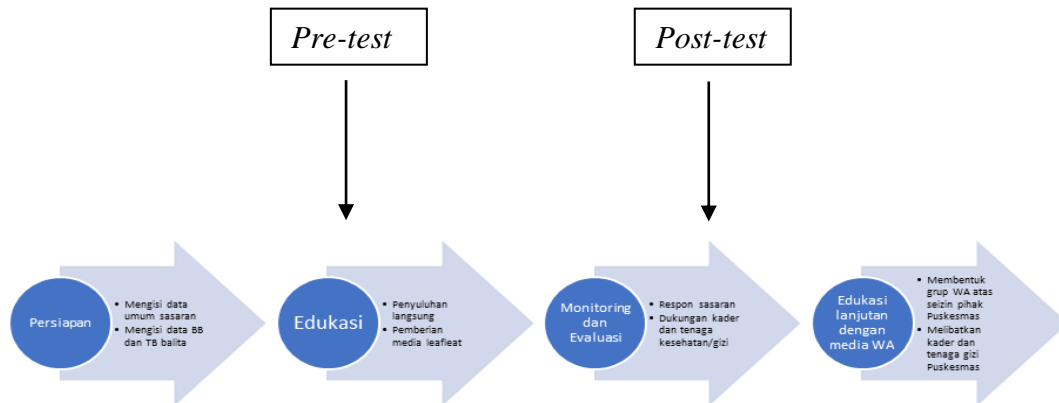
Pre-test

Post-test

Persiapan

- Mengisi data umum sasaran
- Mengisi data BB dan TB balita

Edukasi

- Penyuluhan langsung
- Pemberian media leafleat

Monitoring dan Evaluasi

- Respon sasaran
- Dukungan kader dan tenaga kesehatan/gizi

Edukasi lanjutan dengan media WA

- Membentuk grup WA atas seizin pihak Puskesmas
- Melibatkan kader dan tenaga gizi Puskesmas